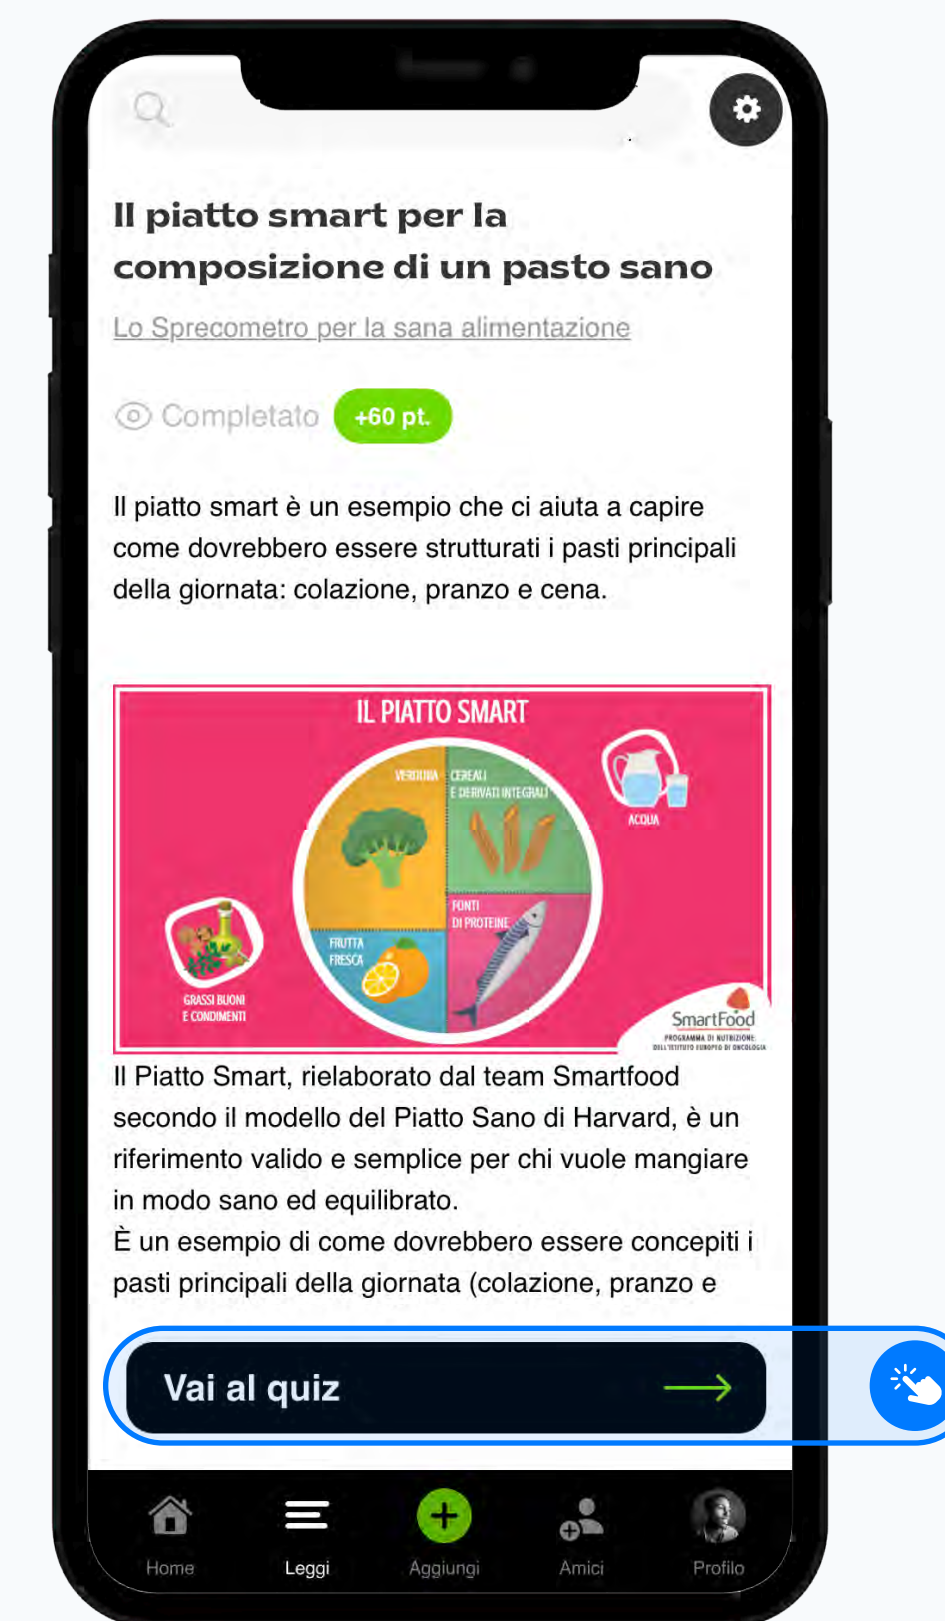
Il piatto smart per la composizione di un pasto sano

Lo Sprecometro per la sana alimentazione

Completato +60 pt.

Il piatto smart è un esempio che ci aiuta a capire come dovrebbero essere strutturati i pasti principali della giornata: colazione, pranzo e cena.

IL PIATTO SMART

VERDURA

CEREALI E DERIVATI INTEGRALI

ACQUA

FONTI DI PROTEINE

FRUTTA FRESCA

GRASSI BUONI E CONDIMENTI

SmartFood
PROGRAMMA DI NUTRIZIONE DELL'ISTITUTO EUROPEO DI ONCOLOGIA

Il Piatto Smart, rielaborato dal team Smartfood secondo il modello del Piatto Sano di Harvard, è un riferimento valido e semplice per chi vuole mangiare in modo sano ed equilibrato.
È un esempio di come dovrebbero essere concepiti i pasti principali della giornata (colazione, pranzo e

Vai al quiz

Home Leggi Aggiungi Amici Profilo